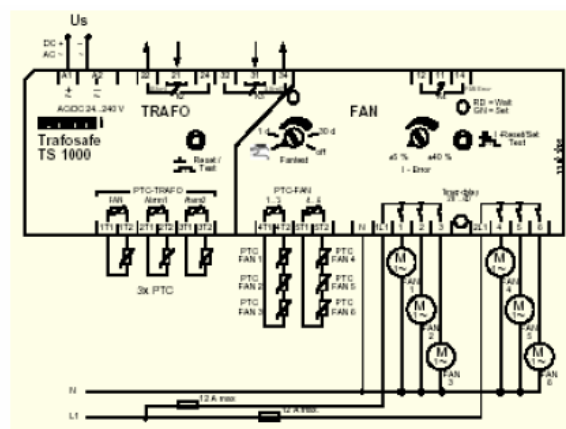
Us

DC + ~
AC ~ -

A1 A2 22 21 24 32 31 34 12 11 14

AC/DC 24...240 V

TRAFO

FAN

Trafosafe
TS 1000

Reset / Test

1 d
30 d
off
Fan test

±5 %
±40 %

I - Error

RD = Wait
GN = Set

Reset/Set
Test

PTC-TRAFO
FAN Alarm1 Alarm2
1T1 1T2 2T1 2T2 3T1 3T2

3x PTC

PTC-FAN
1...3 4...6
4T1 4T2 5T1 5T2

PTC FAN 1
PTC FAN 2
PTC FAN 3
PTC FAN 4
PTC FAN 5
PTC FAN 6

N 1C1 1 2 3 2C1 4 5 6

Time delay
2s...30"

M 1~ FAN 1
M 1~ FAN 2
M 1~ FAN 3
M 1~ FAN 4
M 1~ FAN 5
M 1~ FAN 6

N
L1

12 A max.
12 A max.